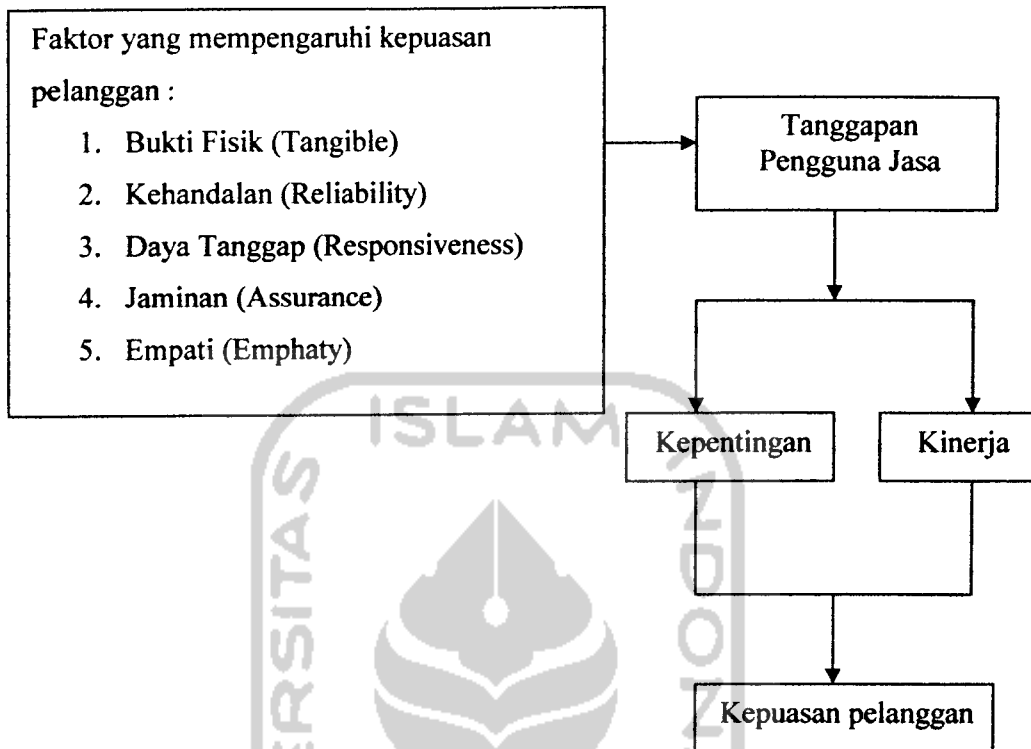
Faktor yang mempengaruhi kepuasan pelanggan :

1. Bukti Fisik (Tangible)
2. Kehandalan (Reliability)
3. Daya Tanggap (Responsiveness)
4. Jaminan (Assurance)
5. Empati (Emphaty)

Tanggapan Pengguna Jasa

Kepentingan

Kinerja

Kepuasan pelanggan

ISLAM
RSITAS
ONE